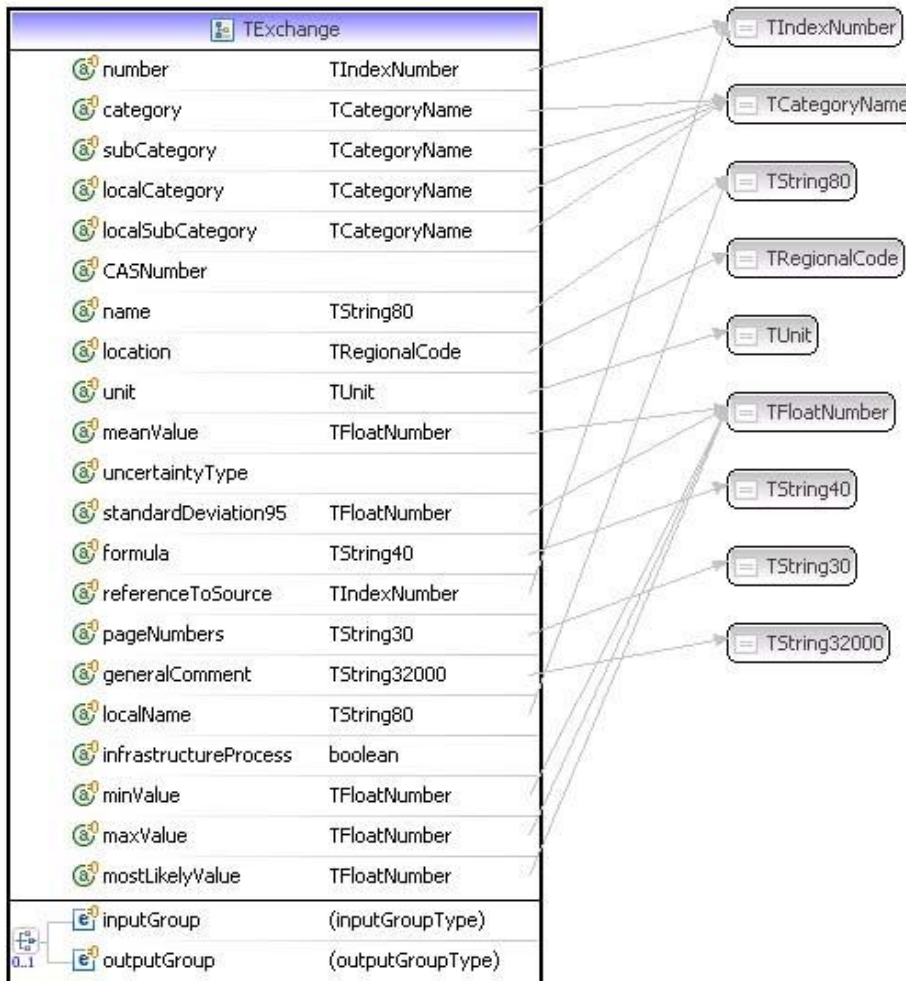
TExchange

| | |
|---|---|
| number | TIndexNumber |
| category | TCategoryName |
| subCategory | TCategoryName |
| localCategory | TCategoryName |
| localSubCategory | TCategoryName |
| CASNumber | |
| name | TString80 |
| location | TRegionalCode |
| unit | TUnit |
| meanValue | TFloatNumber |
| uncertaintyType | |
| standardDeviation95 | TFloatNumber |
| formula | TString40 |
| referenceToSource | TIndexNumber |
| pageNumbers | TString30 |
| generalComment | TString32000 |
| localName | TString80 |
| infrastructureProcess | boolean |
| minValue | TFloatNumber |
| maxValue | TFloatNumber |
| mostLikelyValue | TFloatNumber |
| inputGroup | (inputGroupType) |
| outputGroup | (outputGroupType) |

0..1

TIndexNumber
TCategoryName
TString80
TRegionalCode
TUnit
TFloatNumber
TString40
TString30
TString32000